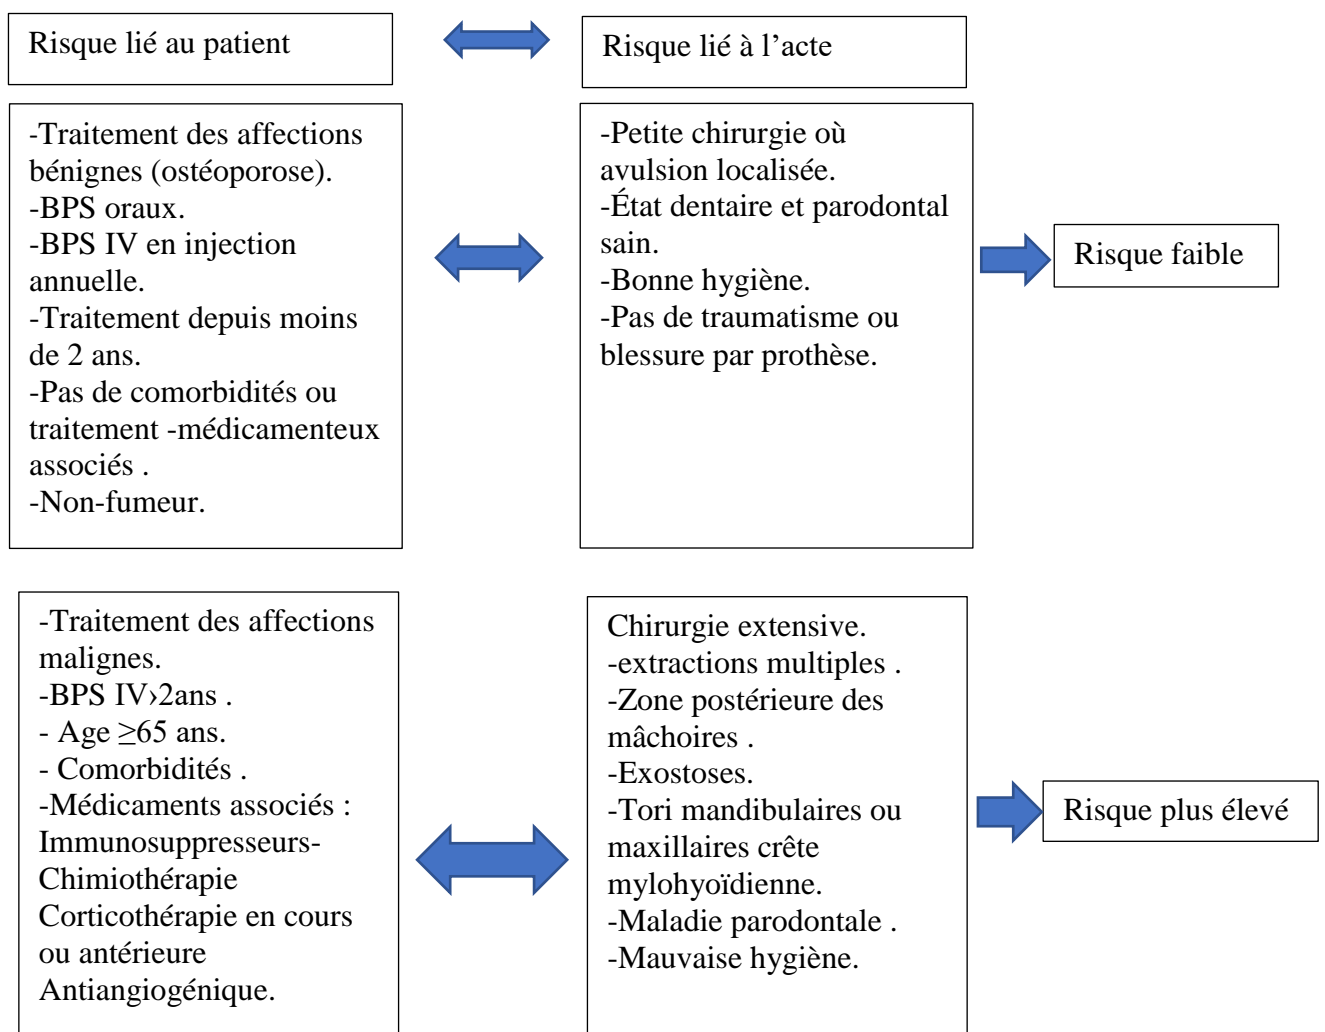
Risque lié au patient

Risque lié à l’acte

-Traitement des affections bénignes (ostéoporose).
-BPS oraux.
-BPS IV en injection annuelle.
-Traitement depuis moins de 2 ans.
-Pas de comorbidités ou traitement -médicamenteux associés .
-Non-fumeur.

-Petite chirurgie où avulsion localisée.
-État dentaire et parodontal sain.
-Bonne hygiène.
-Pas de traumatisme ou blessure par prothèse.

Risque faible

-Traitement des affections malignes.
-BPS IV›2ans .
- Age ≥65 ans.
- Comorbidités .
-Médicaments associés :
Immunosuppresseurs-
Chimiothérapie
Corticothérapie en cours ou antérieure
Antiangiogénique.

Chirurgie extensive.
-extractions multiples .
-Zone postérieure des mâchoires .
-Exostoses.
-Tori mandibulaires ou maxillaires crête mylohyoïdienne.
-Maladie parodontale .
-Mauvaise hygiène.

Risque plus élevé